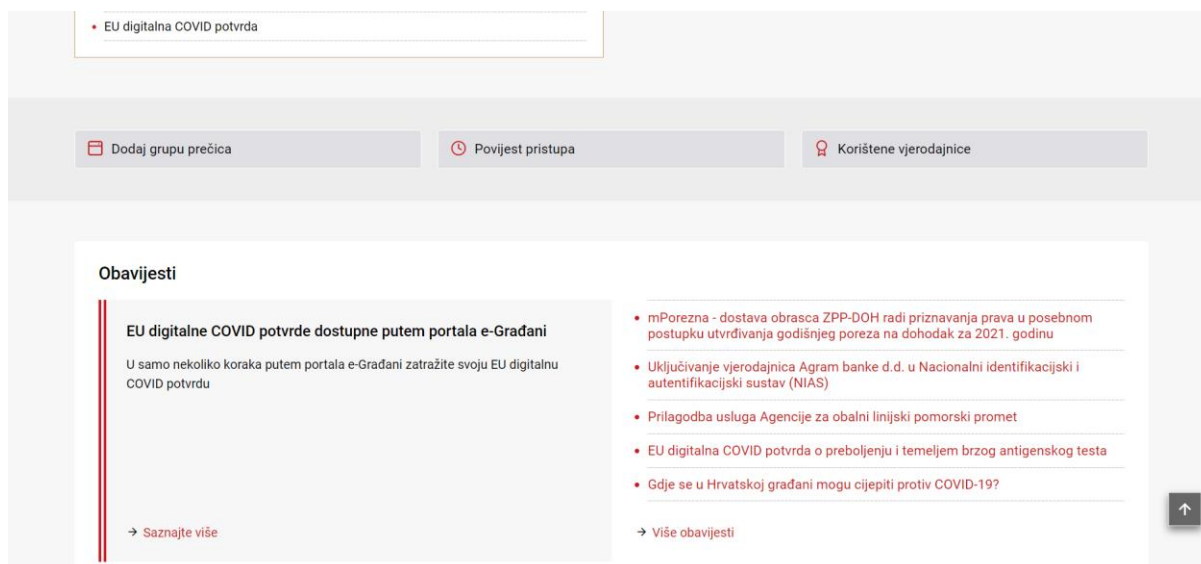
• EU digitalna COVID potvrda

Dodaj grupu prečica

Povijest pristupa

Korištene vjerodajnice

Obavijesti

EU digitalne COVID potvrde dostupne putem portala e-Građani

U samo nekoliko koraka putem portala e-Građani zatražite svoju EU digitalnu COVID potvrdu

→ Saznajte više

• mPorezna - dostava obrasca ZPP-DOH radi priznavanja prava u posebnom postupku utvrđivanja godišnjeg poreza na dohodak za 2021. godinu

• Uključivanje vjerodajnica Agram banke d.d. u Nacionalni identifikacijski i autentifikacijski sustav (NIAS)

• Prilagodba usluga Agencije za obalni linijski pomorski promet

• EU digitalna COVID potvrda o preboljenju i temeljem brzog antigenskog testa

• Gdje se u Hrvatskoj građani mogu cijepiti protiv COVID-19?

→ Više obavijesti